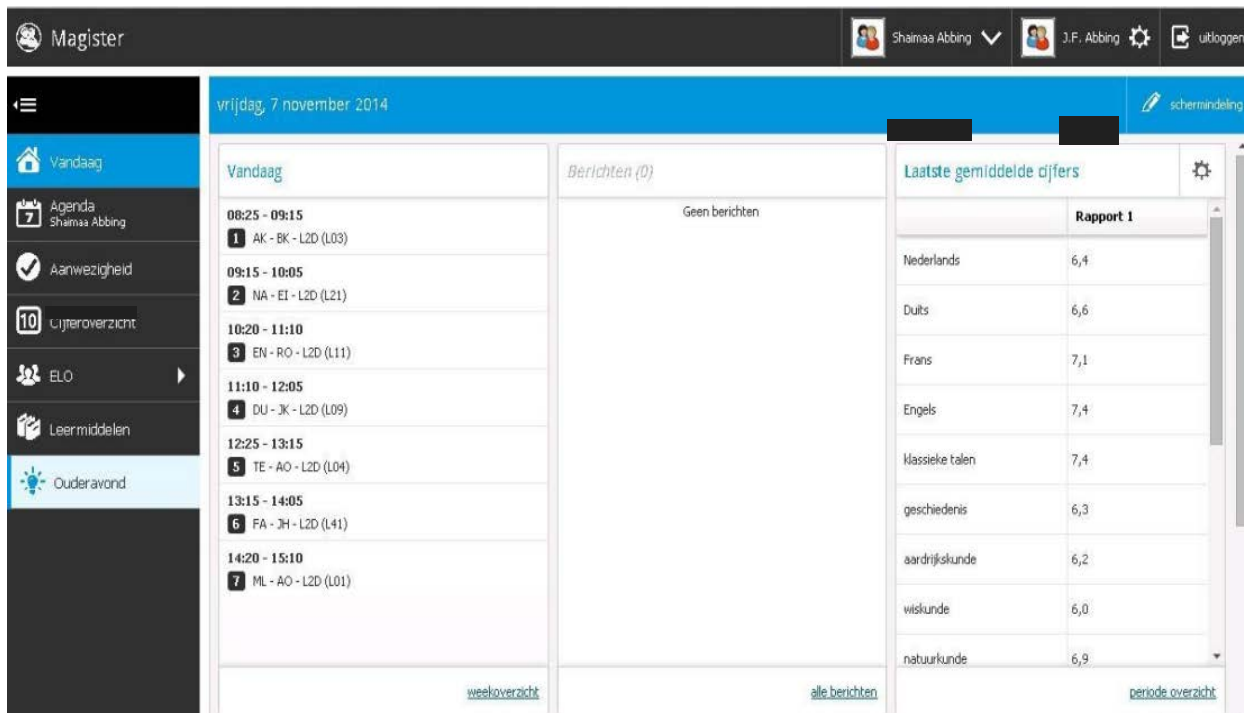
Magister

Shaimaa Abbing J.F. Abbing uitloggen

Vandaag

Agenda
Shaimaa Abbing

Aanwezigheid

10 Cijferoverzicht

ELO

Leermiddelen

Ouderavond

vrijdag, 7 november 2014

schermindeling

Vandaag

08:25 - 09:15
1 AK - BK - L2D (L03)

09:15 - 10:05
2 NA - EI - L2D (L21)

10:20 - 11:10
3 EN - RO - L2D (L11)

11:10 - 12:05
4 DU - JK - L2D (L09)

12:25 - 13:15
5 TE - AO - L2D (L04)

13:15 - 14:05
6 FA - JH - L2D (L41)

14:20 - 15:10
7 ML - AO - L2D (L01)

weekoverzicht

Berichten (0)

Geen berichten

alle berichten

Laatste gemiddelde cijfers

| | Rapport 1 |
|---|---|
| Nederlands | 6,4 |
| Duits | 6,6 |
| Frans | 7,1 |
| Engels | 7,4 |
| klassieke talen | 7,4 |
| geschiedenis | 6,3 |
| aardrijkskunde | 6,2 |
| wiskunde | 6,0 |
| natuurkunde | 6,9 |

periode overzicht